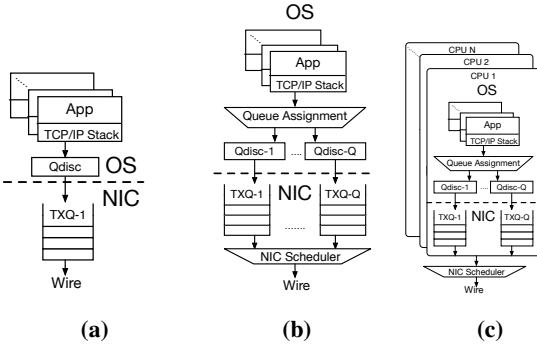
App
TCP/IP Stack
Qdisc
OS
NIC
TXQ-1
Wire
(a)

OS
App
TCP/IP Stack
Queue Assignment
Qdisc-1
....
Qdisc-Q
NIC
TXQ-1
TXQ-Q
.......
NIC Scheduler
Wire
(b)

CPU N
CPU 2
CPU 1
OS
App
TCP/IP Stack
Queue Assignment
Qdisc-1
...
Qdisc-Q
NIC
TXQ-1
TXQ-Q
NIC Scheduler
Wire
(c)